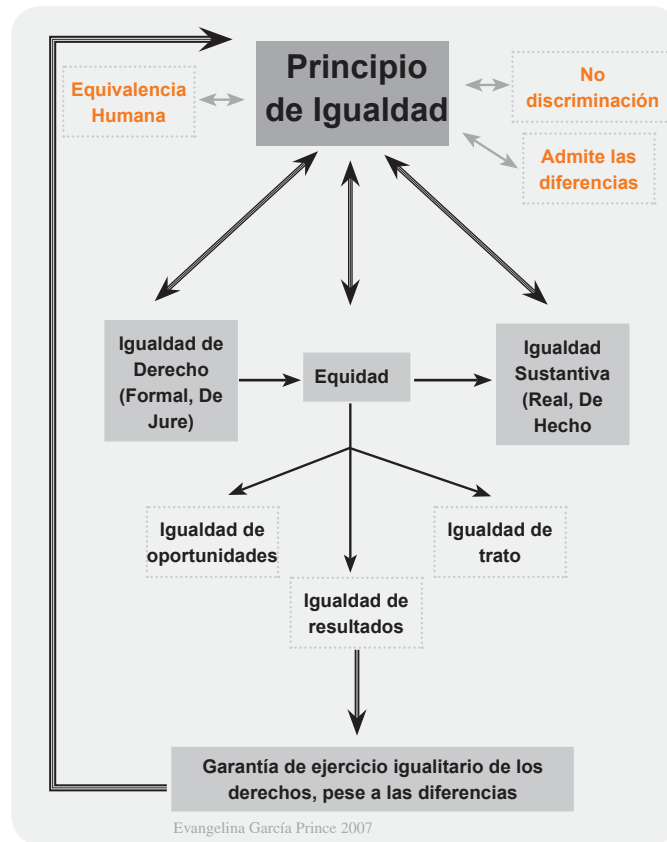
Equivalencia Humana

Principio de Igualdad

No discriminación

Admite las diferencias

Igualdad de Derecho (Formal, De Jure)

Equidad

Igualdad Sustantiva (Real, De Hecho)

Igualdad de oportunidades

Igualdad de trato

Igualdad de resultados

Garantía de ejercicio igualitario de los derechos, pese a las diferencias

Evangelina García Prince 2007